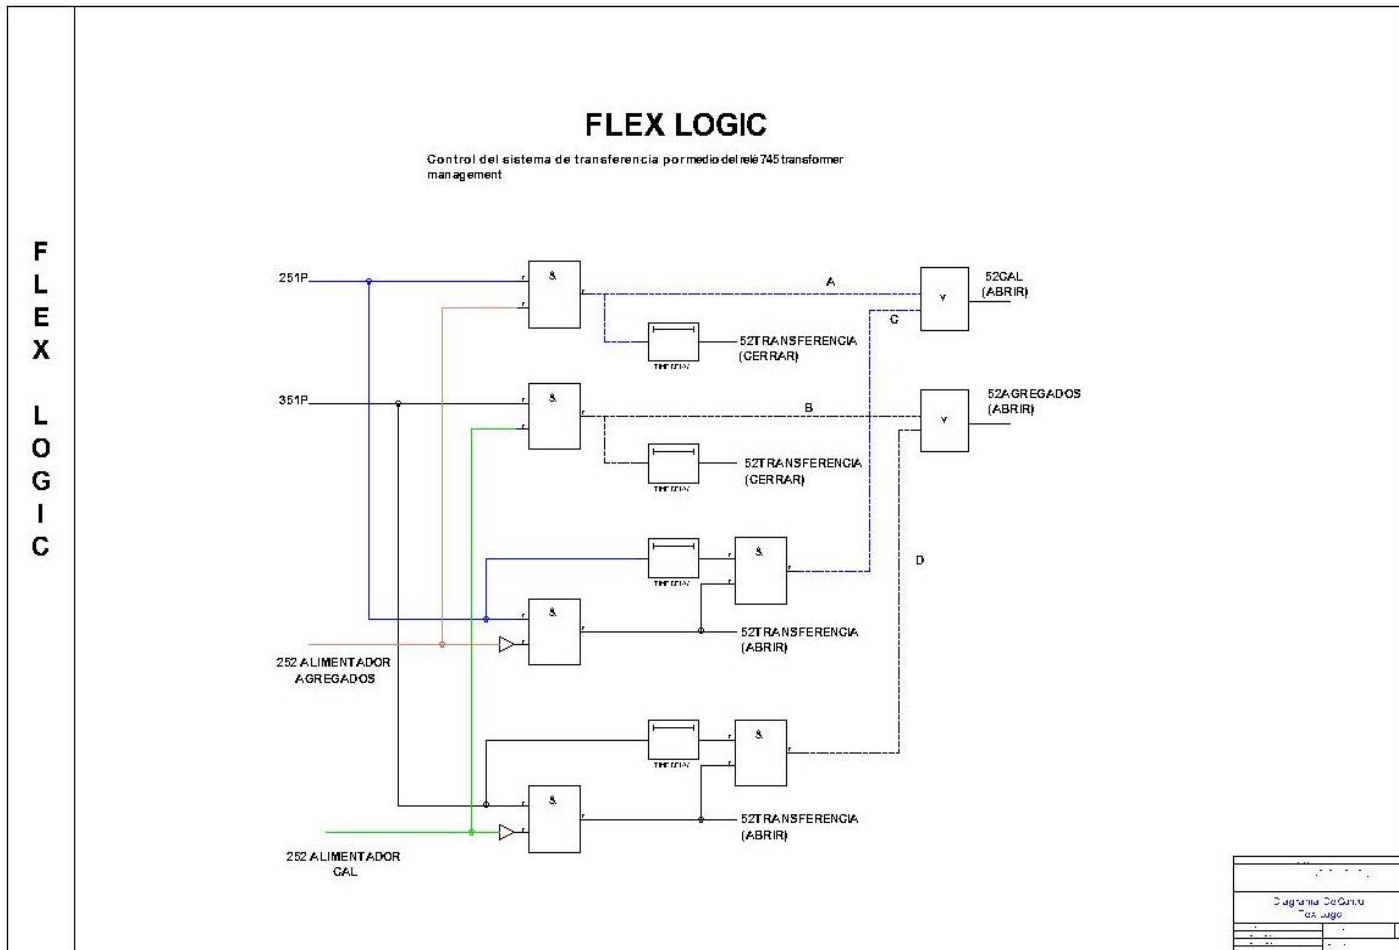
F L E X L O G I C

FLEX LOGIC

Control del sistema de transferencia por medio del relé 745 transformer management

251P

351P

&

&

&

&

&

&

A

B

C

D

52TRANSFERENCIA (CERRAR)

52TRANSFERENCIA (CERRAR)

52TRANSFERENCIA (ABRIR)

52TRANSFERENCIA (ABRIR)

52CAL (ABRIR)

52AGREGADOS (ABRIR)

v

v

TIMER

TIMER

TIMER

TIMER

252 ALIMENTADOR AGREGADOS

252 ALIMENTADOR CAL

Diagrama De Control Flex Logic